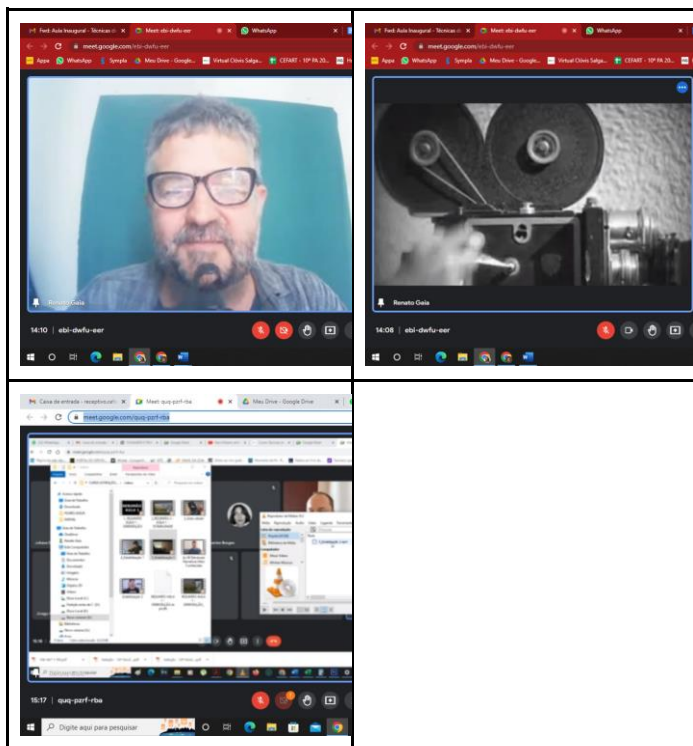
Fwd: Aula Inaugural - Técnicas d
Meet: ebi-dwfu-eer
WhatsApp
meet.google.com/ebi-dwfu-eer
Apps
WhatsApp
Sympla
Meu Drive - Google...
Virtual Clóvis Salga...
CEFART - 10º PA 20...
Renato Gaia
14:10 | ebi-dwfu-eer

Fwd: Aula Inaugural - Técnicas d
Meet: ebi-dwfu-eer
WhatsApp
meet.google.com/ebi-dwfu-eer
Apps
WhatsApp
Sympla
Meu Drive - Google...
Virtual Clóvis Salga...
CEFART - 10º PA 20...
Renato Gaia
14:08 | ebi-dwfu-eer

Caixa de entrada - receptivo.cef
Meet: quq-pzrf-rba
Meu Drive - Google Drive
meet.google.com/quq-pzrf-rba
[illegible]
15:17 | quq-pzrf-rba
Digite aqui para pesquisar